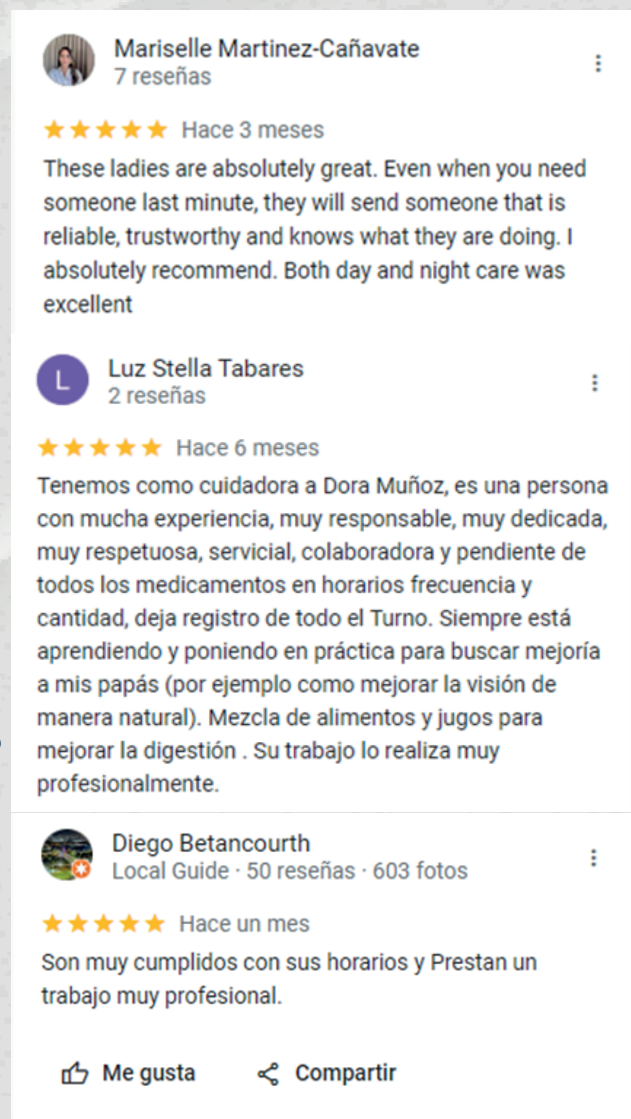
Mariselle Martinez-Cañavate
7 reseñas

★★★★★ Hace 3 meses

These ladies are absolutely great. Even when you need someone last minute, they will send someone that is reliable, trustworthy and knows what they are doing. I absolutely recommend. Both day and night care was excellent

L
Luz Stella Tabares
2 reseñas

★★★★★ Hace 6 meses

Tenemos como cuidadora a Dora Muñoz, es una persona con mucha experiencia, muy responsable, muy dedicada, muy respetuosa, servicial, colaboradora y pendiente de todos los medicamentos en horarios frecuencia y cantidad, deja registro de todo el Turno. Siempre está aprendiendo y poniendo en práctica para buscar mejoría a mis papás (por ejemplo como mejorar la visión de manera natural). Mezcla de alimentos y jugos para mejorar la digestión . Su trabajo lo realiza muy profesionalmente.

Diego Betancourth
Local Guide · 50 reseñas · 603 fotos

★★★★★ Hace un mes

Son muy cumplidos con sus horarios y Prestan un trabajo muy profesional.

Me gusta Compartir